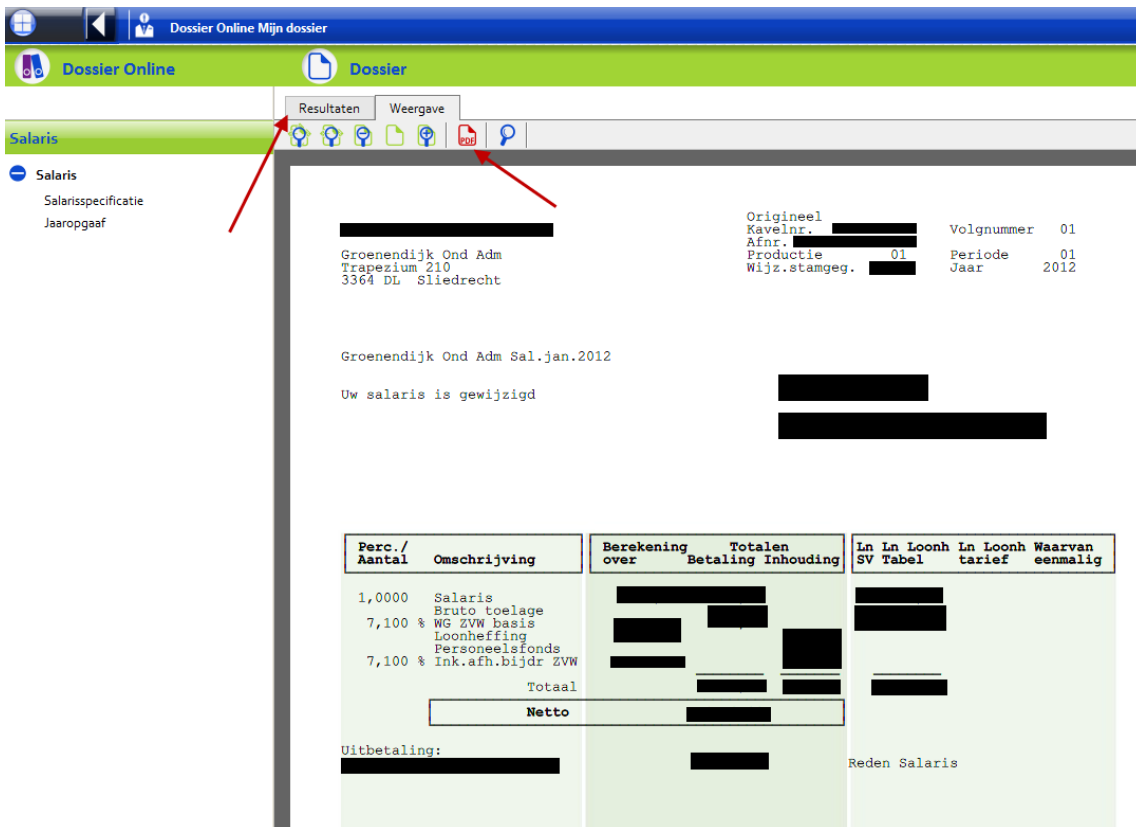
Dossier Online Mijn dossier

Dossier Online

Dossier

Resultaten Weergave

Salaris

Salaris
Salarisspecificatie
Jaaropgaaf

Origineel
Kavelnr. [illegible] Volgnummer 01
Afnr. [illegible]
Groenendijk Ond Adm
Trapezium 210
3364 DL Sliedrecht
Productie 01 Periode 01
Wijz.stamgeg. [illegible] Jaar 2012

Groenendijk Ond Adm Sal.jan.2012

Uw salaris is gewijzigd

| Perc./ Aantal | Omschrijving | Berekening over | Totalen Betaling | Inhouding | Ln SV | Ln Tabel | Loonh tarief | Ln Loonh | Waarvan eenmalig |
|---|---|---|---|---|---|---|---|---|---|
| 1,0000 | Salaris | | | | | | | | |
| | Bruto toelage | | | | | | | | |
| 7,100 % | WG ZVW basis | | | | | | | | |
| | Loonheffing | | | | | | | | |
| | Personeelsfonds | | | | | | | | |
| 7,100 % | Ink.afh.bijdr ZVW | | | | | | | | |
| | Totaal | | | | | | | | |
| | Netto | | | | | | | | |

Uitbetaling:

Reden Salaris